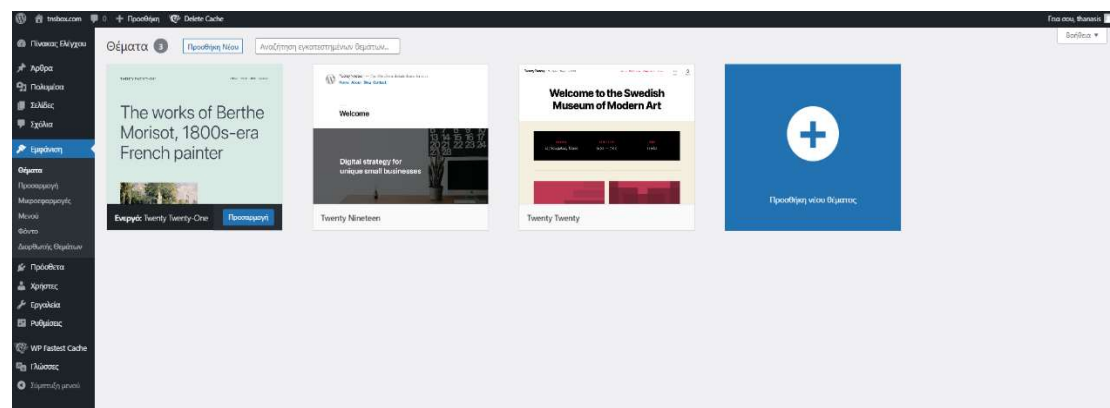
tmbox.com 0 + Προσθήκη Delete Cache

Γεια σου, thanasis

Βοήθεια ▾

Πίνακας Ελέγχου

Άρθρα

Πολυμέσα

Σελίδες

Σχόλια

Εμφάνιση

Θέματα

Προσαρμογή

Μικροεφαρμογές

Μενού

Φόντο

Διορθωτής Θεμάτων

Πρόσθετα

Χρήστες

Εργαλεία

Ρυθμίσεις

WP Fastest Cache

Γλώσσες

Σύμπτυξη μενού

Θέματα 3

Προσθήκη Νέου

Αναζήτηση εγκατεστημένων θεμάτων...

The works of Berthe Morisot, 1800s-era French painter

Ενεργό: Twenty Twenty-One

Προσαρμογή

Welcome

Digital strategy for unique small businesses

Twenty Nineteen

Welcome to the Swedish Museum of Modern Art

Twenty Twenty

Προσθήκη νέου θέματος